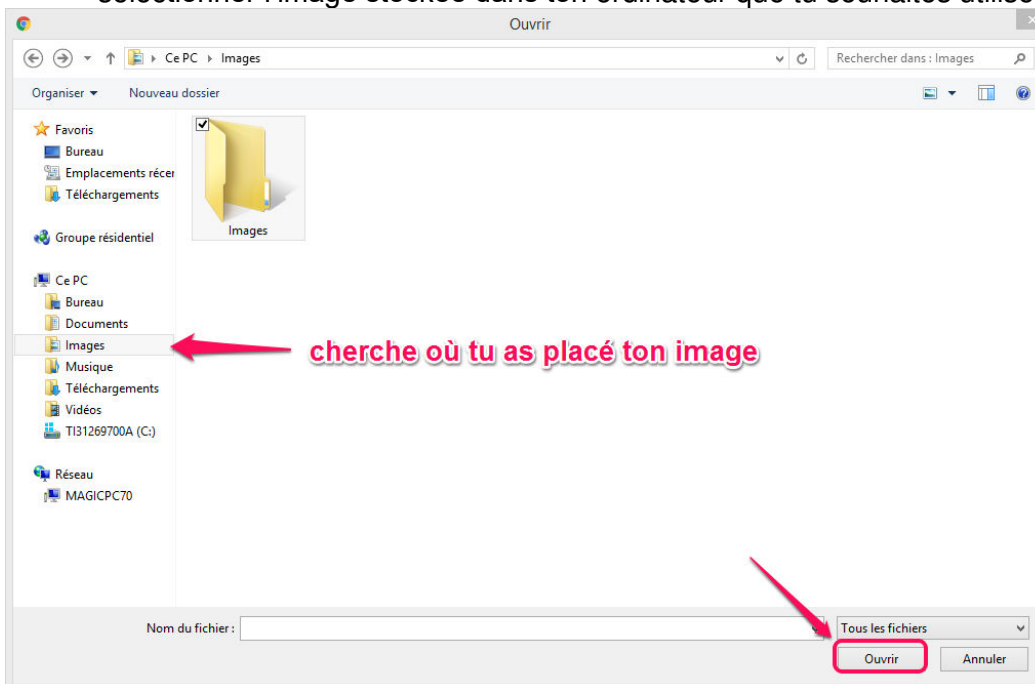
Ouvrir

Ce PC ▸ Images

Rechercher dans : Images

Organiser ▾ Nouveau dossier

Favoris
Bureau
Emplacements récer
Téléchargements

Groupe résidentiel

Ce PC
Bureau
Documents
Images
Musique
Téléchargements
Vidéos
TI31269700A (C:)

Réseau
MAGICPC70

Images

cherche où tu as placé ton image

Nom du fichier :

Tous les fichiers

Ouvrir

Annuler